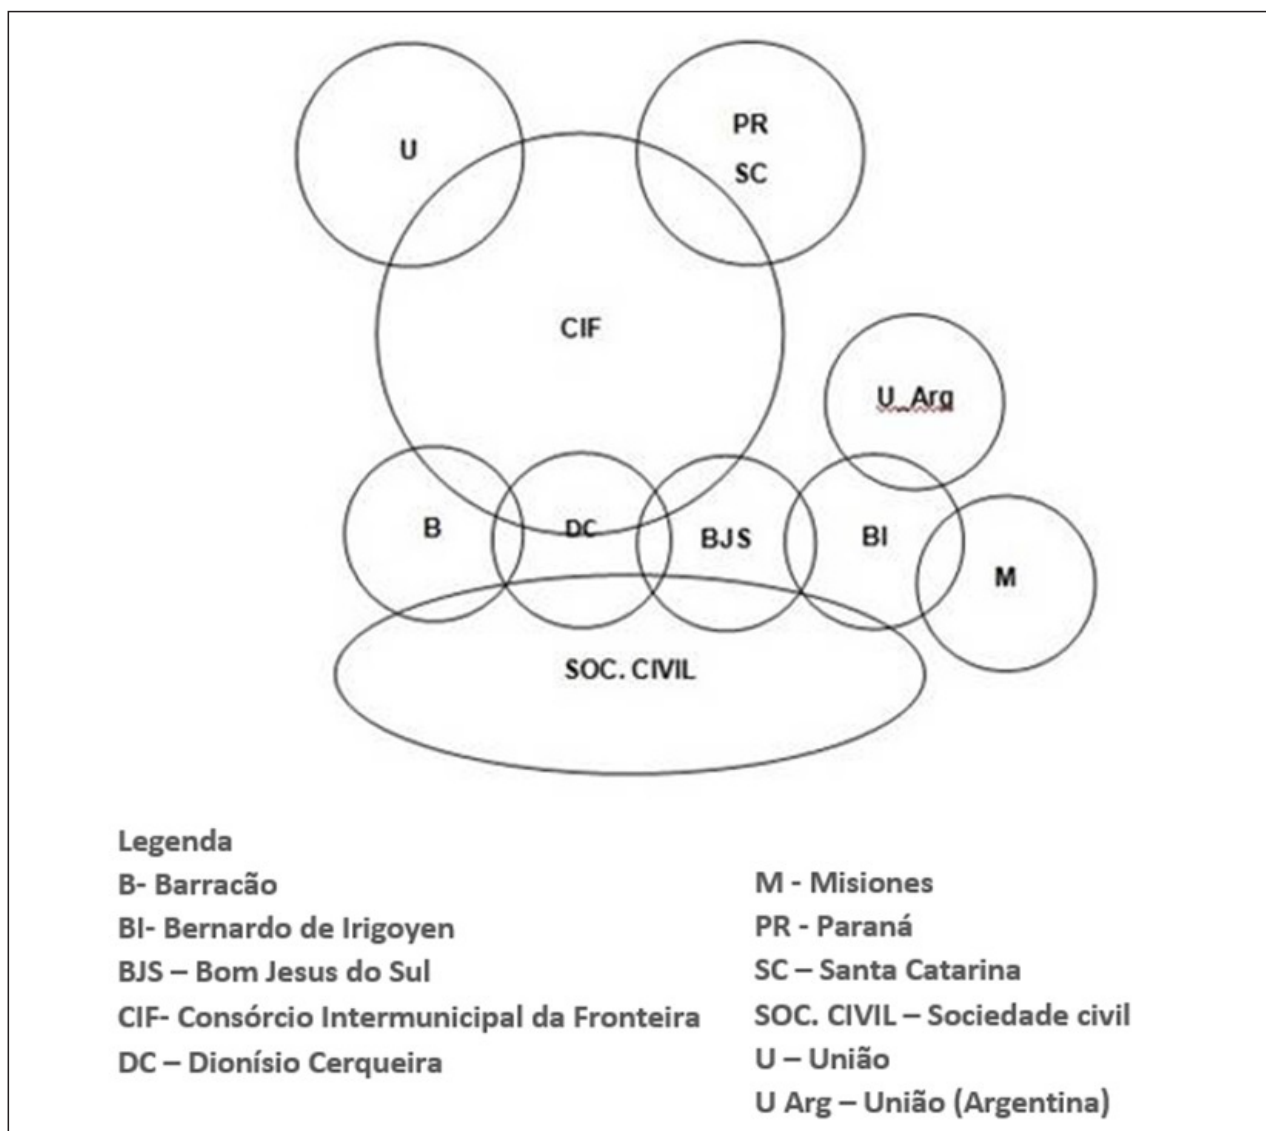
U

PR

SC

CIF

U_Arg

B

DC

BJS

BI

M

SOC. CIVIL

Legenda
B- Barracão
BI- Bernardo de Irigoyen
BJS – Bom Jesus do Sul
CIF- Consórcio Intermunicipal da Fronteira
DC – Dionísio Cerqueira

M - Misiones
PR - Paraná
SC – Santa Catarina
SOC. CIVIL – Sociedade civil
U – União
U Arg – União (Argentina)